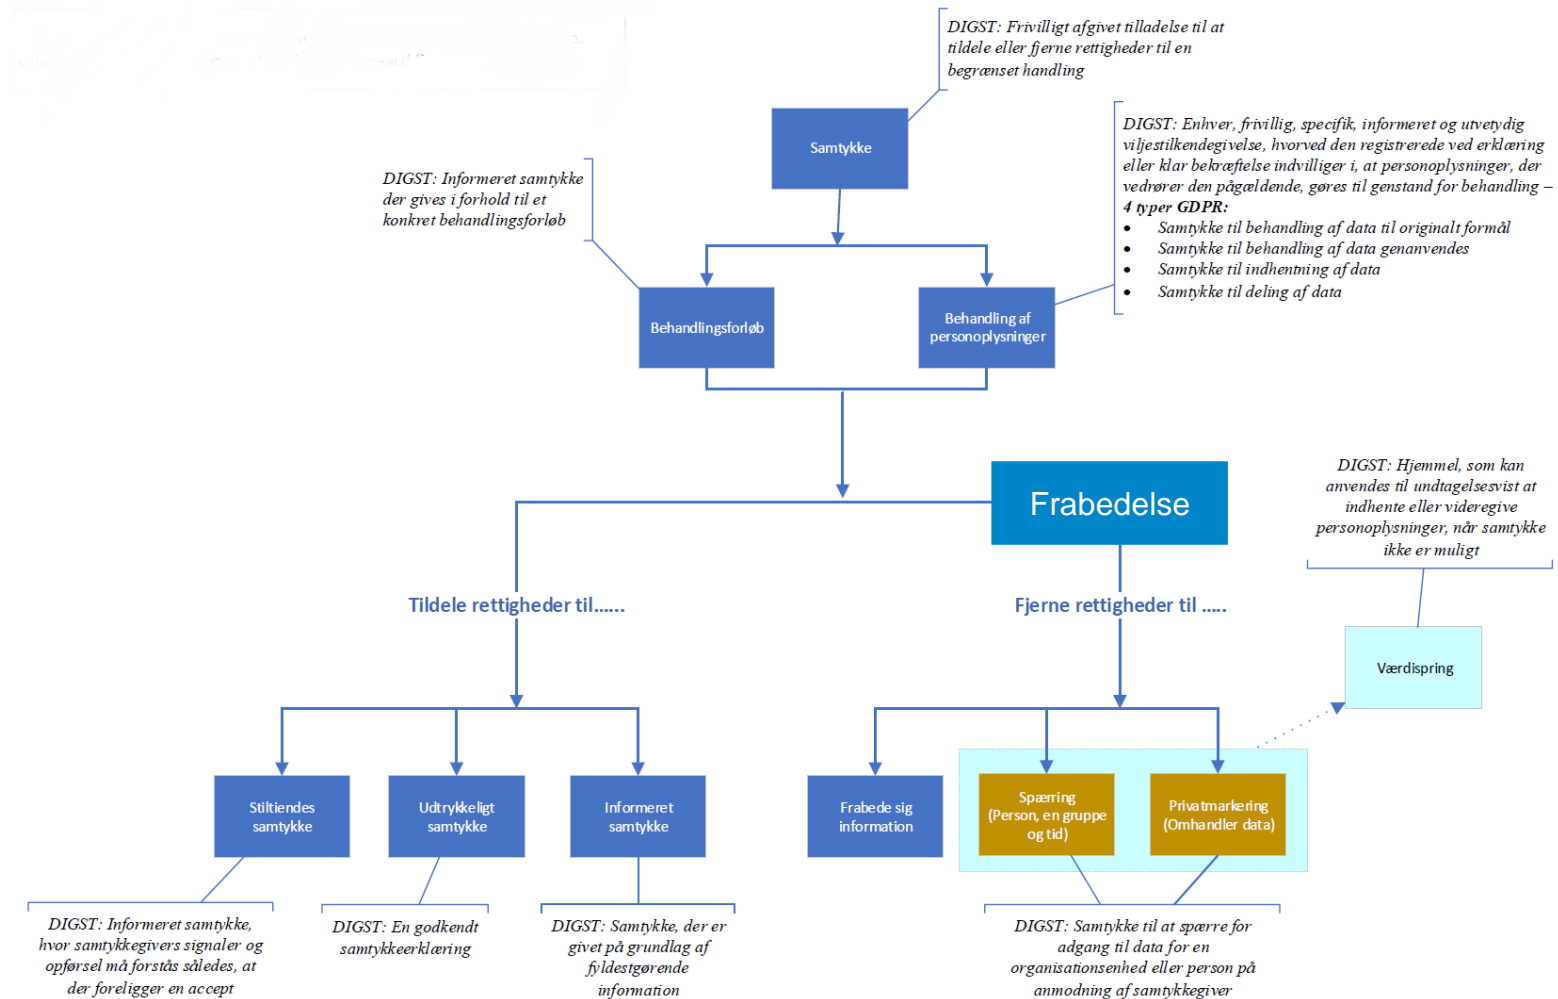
DIGST: Frivilligt afgivet tilladelse til at tildele eller fjerne rettigheder til en begrænset handling

Samtykke

DIGST: Informeret samtykke der gives i forhold til et konkret behandlingsforløb

DIGST: Enhver, frivillig, specifik, informeret og utvetydig viljestilkendegivelse, hvorved den registrerede ved erklæring eller klar bekræftelse indvilliger i, at personoplysninger, der vedrører den pågældende, gøres til genstand for behandling – 4 typer GDPR:
• Samtykke til behandling af data til originalt formål
• Samtykke til behandling af data genanvendes
• Samtykke til indhentning af data
• Samtykke til deling af data

Behandlingsforløb

Behandling af personoplysninger

Frabedelse

DIGST: Hjemmel, som kan anvendes til undtagelsesvist at indhente eller videregive personoplysninger, når samtykke ikke er muligt

Tildele rettigheder til......

Fjerne rettigheder til .....

Værdispring

Stiltiendes samtykke

Udtrykkeligt samtykke

Informeret samtykke

Frabede sig information

Spærring (Person, en gruppe og tid)

Privatmarkering (Omhandler data)

DIGST: Informeret samtykke, hvor samtykkegivers signaler og opførsel må forstås således, at der foreligger en accept

DIGST: En godkendt samtykkeerklæring

DIGST: Samtykke, der er givet på grundlag af fyldestgørende information

DIGST: Samtykke til at spærre for adgang til data for en organisationsenhed eller person på anmodning af samtykkegiver